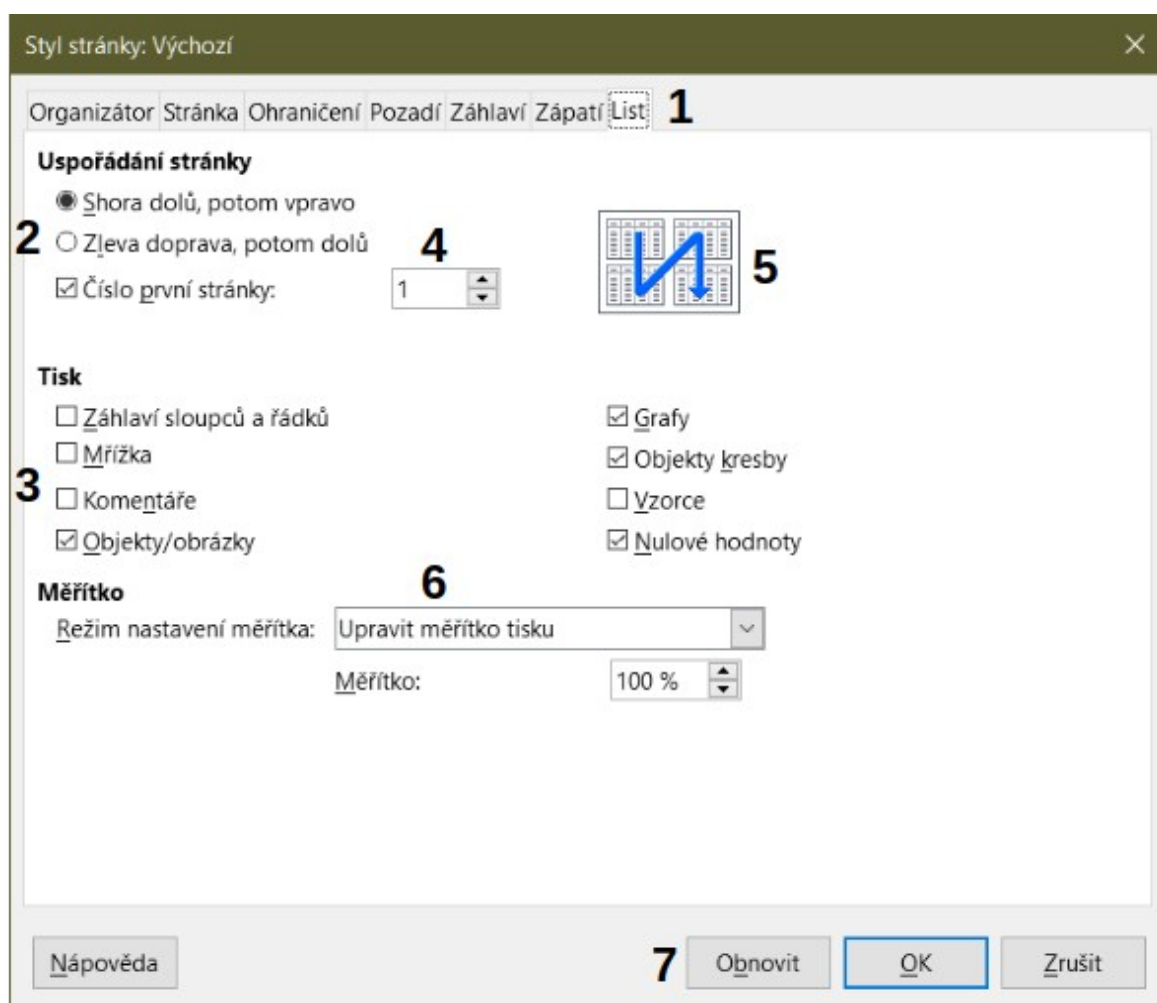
Styl stránky: Výchozí

Organizátor Stránka Ohraničení Pozadí Záhlaví Zápatí List 1

Uspořádání stránky

Shora dolů, potom vpravo

2 Zleva doprava, potom dolů

4

Číslo první stránky: 1

5

Tisk

Záhlaví sloupců a řádků

Mřížka

3 Komentáře

Objekty/obrázky

Grafy

Objekty kresby

Vzorce

Nulové hodnoty

Měřítko

6

Režim nastavení měřítka: Upravit měřítko tisku

Měřítko: 100 %

Nápověda

7 Obnovit OK Zrušit